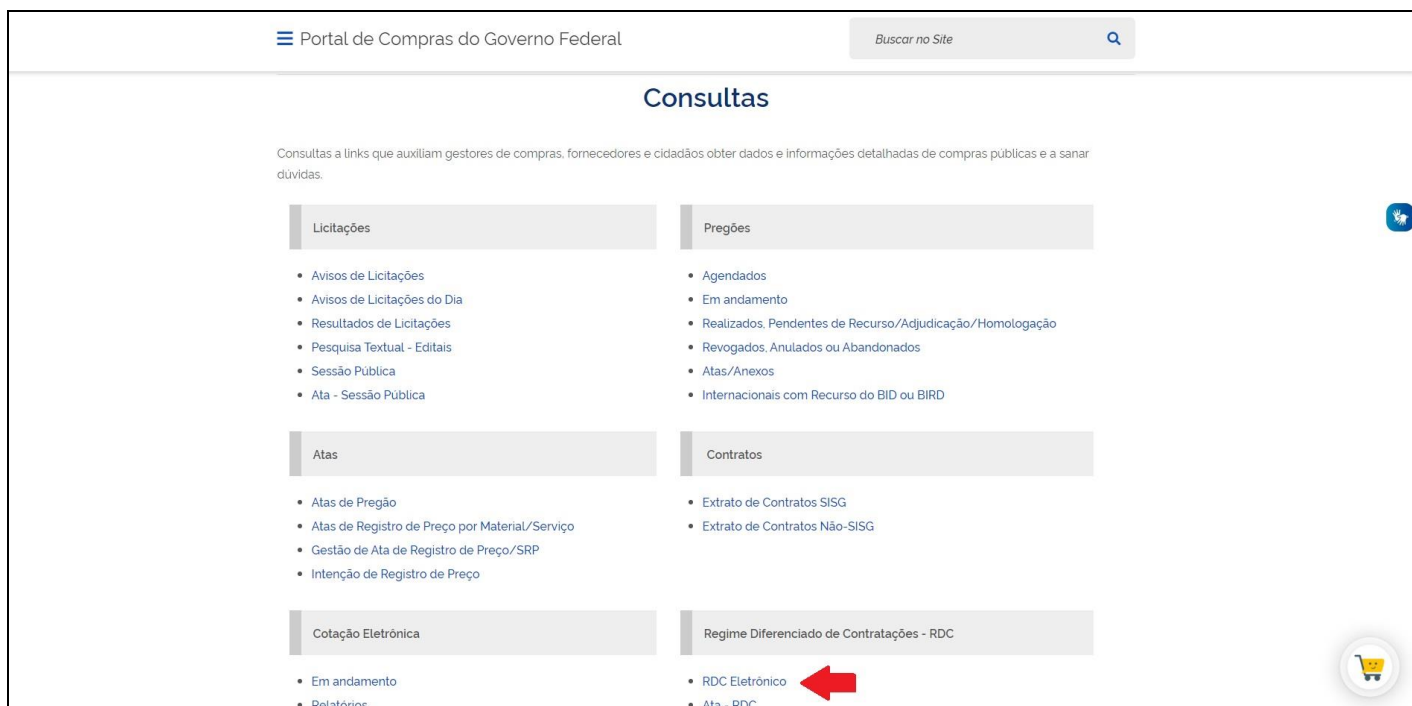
☰ Portal de Compras do Governo Federal

Buscar no Site

Consultas

Consultas a links que auxiliam gestores de compras, fornecedores e cidadãos obter dados e informações detalhadas de compras públicas e a sanar dúvidas.

Licitações

- Avisos de Licitações
- Avisos de Licitações do Dia
- Resultados de Licitações
- Pesquisa Textual - Editais
- Sessão Pública
- Ata - Sessão Pública

Pregões

- Agendados
- Em andamento
- Realizados, Pendentes de Recurso/Adjudicação/Homologação
- Revogados, Anulados ou Abandonados
- Atas/Anexos
- Internacionais com Recurso do BID ou BIRD

Atas

- Atas de Pregão
- Atas de Registro de Preço por Material/Serviço
- Gestão de Ata de Registro de Preço/SRP
- Intenção de Registro de Preço

Contratos

- Extrato de Contratos SISG
- Extrato de Contratos Não-SISG

Cotação Eletrônica

- Em andamento
- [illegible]

Regime Diferenciado de Contratações - RDC

- RDC Eletrônico
- Ata - RDC